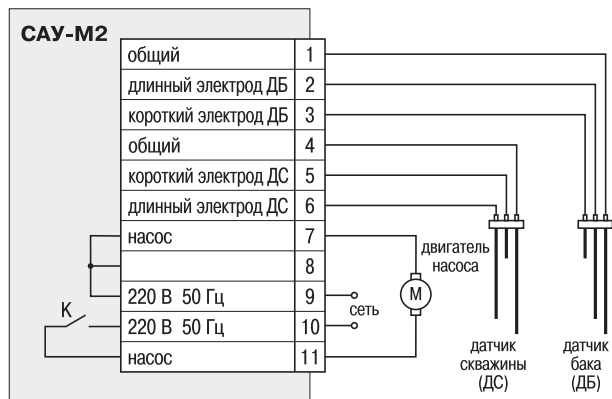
САУ-М2

| | |
|---|---|
| общий | 1 |
| длинный электрод ДБ | 2 |
| короткий электрод ДБ | 3 |
| общий | 4 |
| короткий электрод ДС | 5 |
| длинный электрод ДС | 6 |
| насос | 7 |
| | 8 |
| 220 В 50 Гц | 9 |
| 220 В 50 Гц | 10 |
| насос | 11 |

К

сеть

M

двигатель насоса

датчик скважины (ДС)

датчик бака (ДБ)